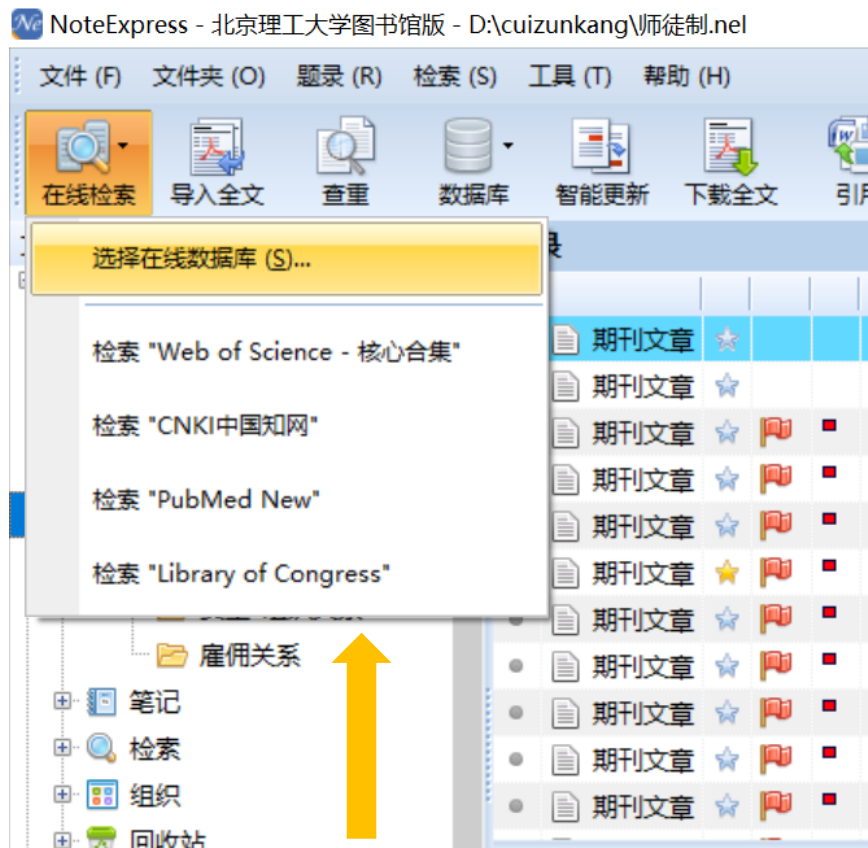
NoteExpress - 北京理工大学图书馆版 - D:\cuizunkang\师徒制.nel

文件 (F) 文件夹 (O) 题录 (R) 检索 (S) 工具 (T) 帮助 (H)

在线检索 导入全文 查重 数据库 智能更新 下载全文 引用

选择在线数据库 (S)...

检索 "Web of Science - 核心合集"

检索 "CNKI中国知网"

检索 "PubMed New"

检索 "Library of Congress"

雇佣关系

笔记

检索

组织

回收站

期刊文章
期刊文章
期刊文章
期刊文章
期刊文章
期刊文章
期刊文章
期刊文章
期刊文章
期刊文章
期刊文章